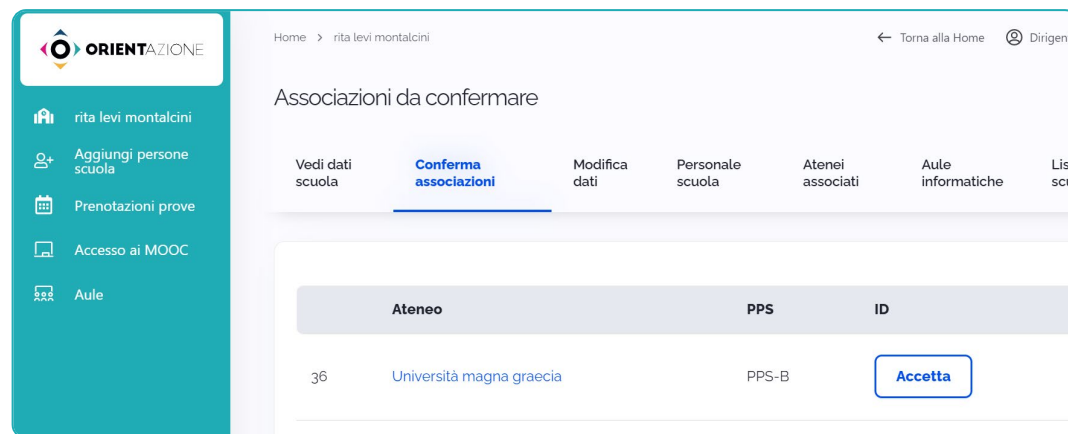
ORIENTAZIONE

rita levi montalcini

Aggiungi persone scuola

Prenotazioni prove

Accesso ai MOOC

Aule

Home > rita levi montalcini

← Torna alla Home

Dirigen

Associazioni da confermare

Vedi dati scuola

Conferma associazioni

Modifica dati

Personale scuola

Atenei associati

Aule informatiche

Lis sc

| | Ateneo | PPS | ID |
|---|---|---|---|
| 36 | Università magna graecia | PPS-B | Accetta |